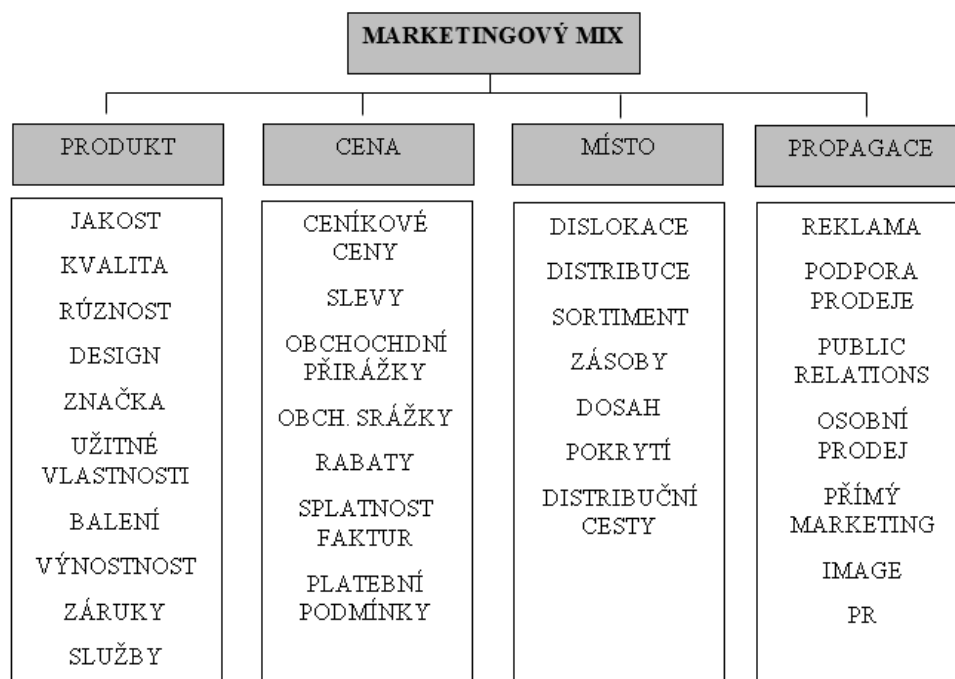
MARKETINGOVÝ MIX

PRODUKT

JAKOST
KVALITA
RŮZNOST
DESIGN
ZNAČKA
UŽITNÉ VLASTNOSTI
BALENÍ
VÝNOSTNOST
ZÁRUKY
SLUŽBY

CENA

CENÍKOVÉ CENY
SLEVY
OBCHOCHDNÍ PŘIRÁŽKY
OBCH. SRÁŽKY
RABATY
SPLATNOST FAKTUR
PLATEBNÍ PODMÍNKY

MÍSTO

DISLOKACE
DISTRIBUCE
SORTIMENT
ZÁSOBY
DOSAH
POKRYTÍ
DISTRIBUČNÍ CESTY

PROPAGACE

REKLAMA
PODPORA PRODEJE
PUBLIC RELATIONS
OSOBNÍ PRODEJ
PŘÍMÝ MARKETING
IMAGE
PR